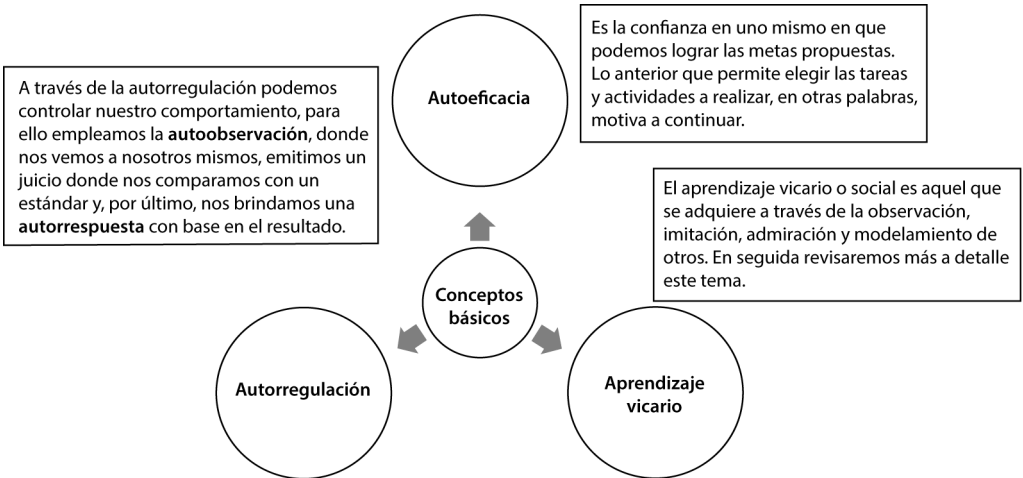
A través de la autorregulación podemos controlar nuestro comportamiento, para ello empleamos la **autoobservación**, donde nos vemos a nosotros mismos, emitimos un juicio donde nos comparamos con un estándar y, por último, nos brindamos una **autorrespuesta** con base en el resultado.

Autoeficacia

Es la confianza en uno mismo en que podemos lograr las metas propuestas. Lo anterior que permite elegir las tareas y actividades a realizar, en otras palabras, motiva a continuar.

El aprendizaje vicario o social es aquel que se adquiere a través de la observación, imitación, admiración y modelamiento de otros. En seguida revisaremos más a detalle este tema.

Conceptos básicos

Autorregulación

Aprendizaje vicario